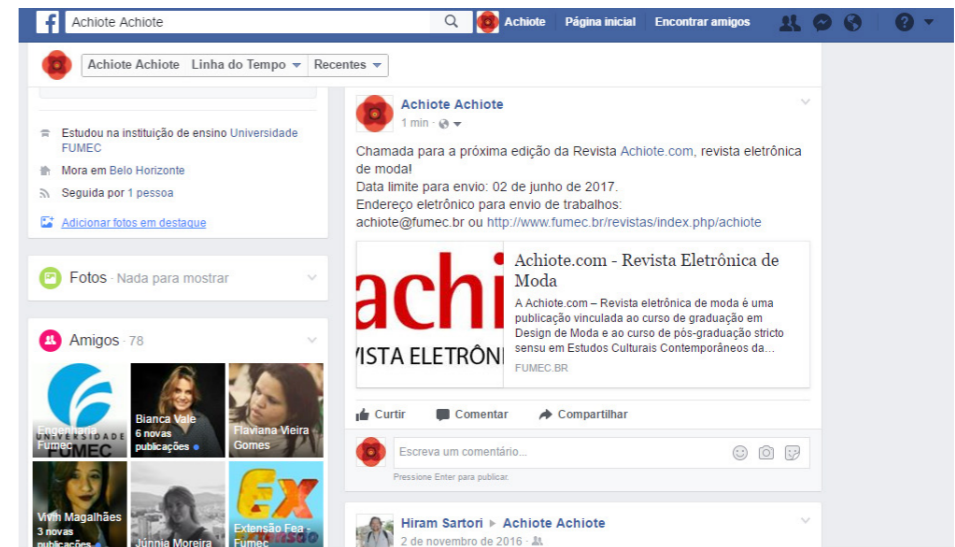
Achiote Achiote

Achiote Página inicial Encontrar amigos

Achiote Achiote Linha do Tempo Recentes

Estudou na instituição de ensino Universidade FUMEC

Mora em Belo Horizonte

Seguida por 1 pessoa

Adicionar fotos em destaque

Fotos · Nada para mostrar

Amigos · 78

Engenharia FUMEC

Bianca Vale 6 novas publicações

Flaviana Vieira Gomes

Vivih Magalhães 3 novas publicações

Júnnia Moreira

Extensão Fea - Fumec

Achiote Achiote
1 min ·

Chamada para a próxima edição da Revista Achiote.com, revista eletrônica de moda!
Data limite para envio: 02 de junho de 2017.
Endereço eletrônico para envio de trabalhos:
achiote@fumec.br ou http://www.fumec.br/revistas/index.php/achiote

achi
VISTA ELETRÔNI

Achiote.com - Revista Eletrônica de Moda

A Achiote.com – Revista eletrônica de moda é uma publicação vinculada ao curso de graduação em Design de Moda e ao curso de pós-graduação stricto sensu em Estudos Culturais Contemporâneos da...

FUMEC.BR

Curtir Comentar Compartilhar

Escreva um comentário...

Pressione Enter para publicar.

Hiram Sartori ▸ Achiote Achiote
2 de novembro de 2016 ·